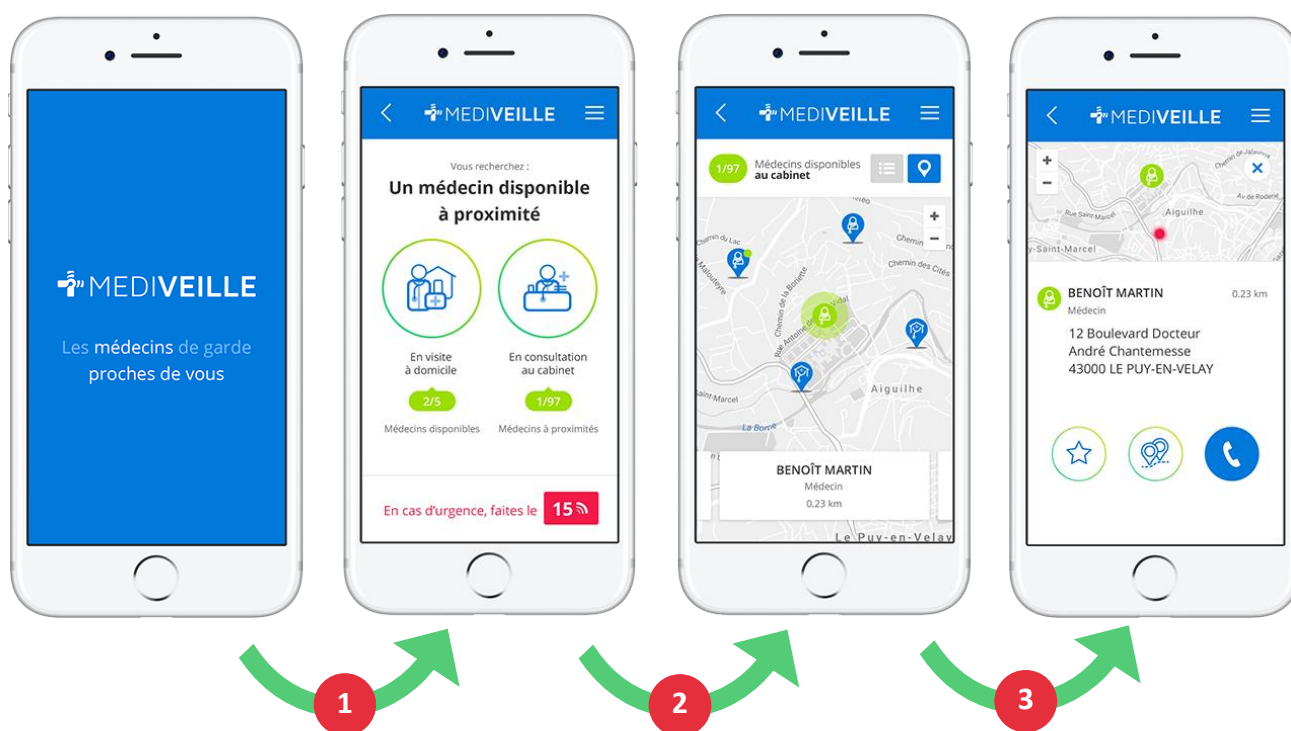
MEDIVEILLE

Les médecins de garde proches de vous

MEDIVEILLE

Vous recherchez :

Un médecin disponible à proximité

En visite à domicile

2/5

Médecins disponibles

En consultation au cabinet

1/97

Médecins à proximités

En cas d'urgence, faites le 15

MEDIVEILLE

1/97 Médecins disponibles au cabinet

Chemin du Lac

Chemin de la Bonette

Rue Antoine Vidal

Chemin

Chemin des Cités

Aiguilhe

Saint-Marcel

La Borne

BENOÎT MARTIN

Médecin

0.23 km

Le Puy-en-Velay

MEDIVEILLE

Rue Saint-Marcel

Aiguilhe

Av de Rodez

y-Saint-Marcel

BENOÎT MARTIN

0.23 km

Médecin

12 Boulevard Docteur André Chantemesse 43000 LE PUY-EN-VELAY

1

2

3